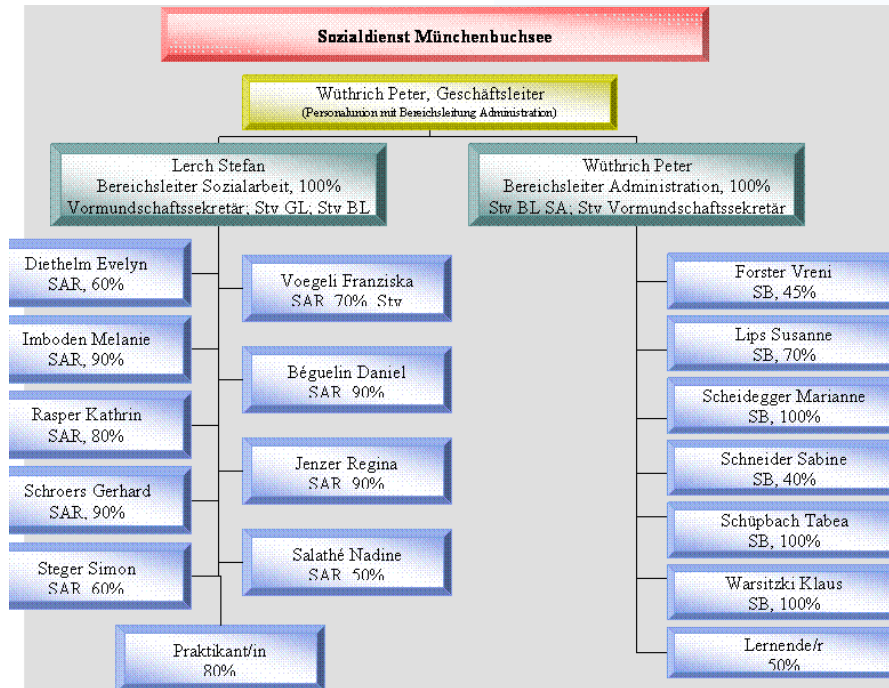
Sozialdienst Münchenbuchsee

Wüthrich Peter, Geschäftsleiter
(Personalunion mit Bereichsleitung Administration)

Lerch Stefan
Bereichsleiter Sozialarbeit, 100%
Vormundschaftssekretär; Stv GL; Stv BL

Wüthrich Peter
Bereichsleiter Administration, 100%
Stv BL SA; Stv Vormundschaftssekretär

Diethelm Evelyn
SAR, 60%

Imboden Melanie
SAR, 90%

Rasper Kathrin
SAR, 80%

Schroers Gerhard
SAR, 90%

Steger Simon
SAR, 60%

Voegeli Franziska
SAR, 70%, Stv

Béguelin Daniel
SAR, 90%

Jenzer Regina
SAR, 90%

Salathé Nadine
SAR, 50%

Praktikant/in
80%

Forster Vreni
SB, 45%

Lips Susanne
SB, 70%

Scheidegger Marianne
SB, 100%

Schneider Sabine
SB, 40%

Schüpbach Tabea
SB, 100%

Warsitzki Klaus
SB, 100%

Lernende/r
50%